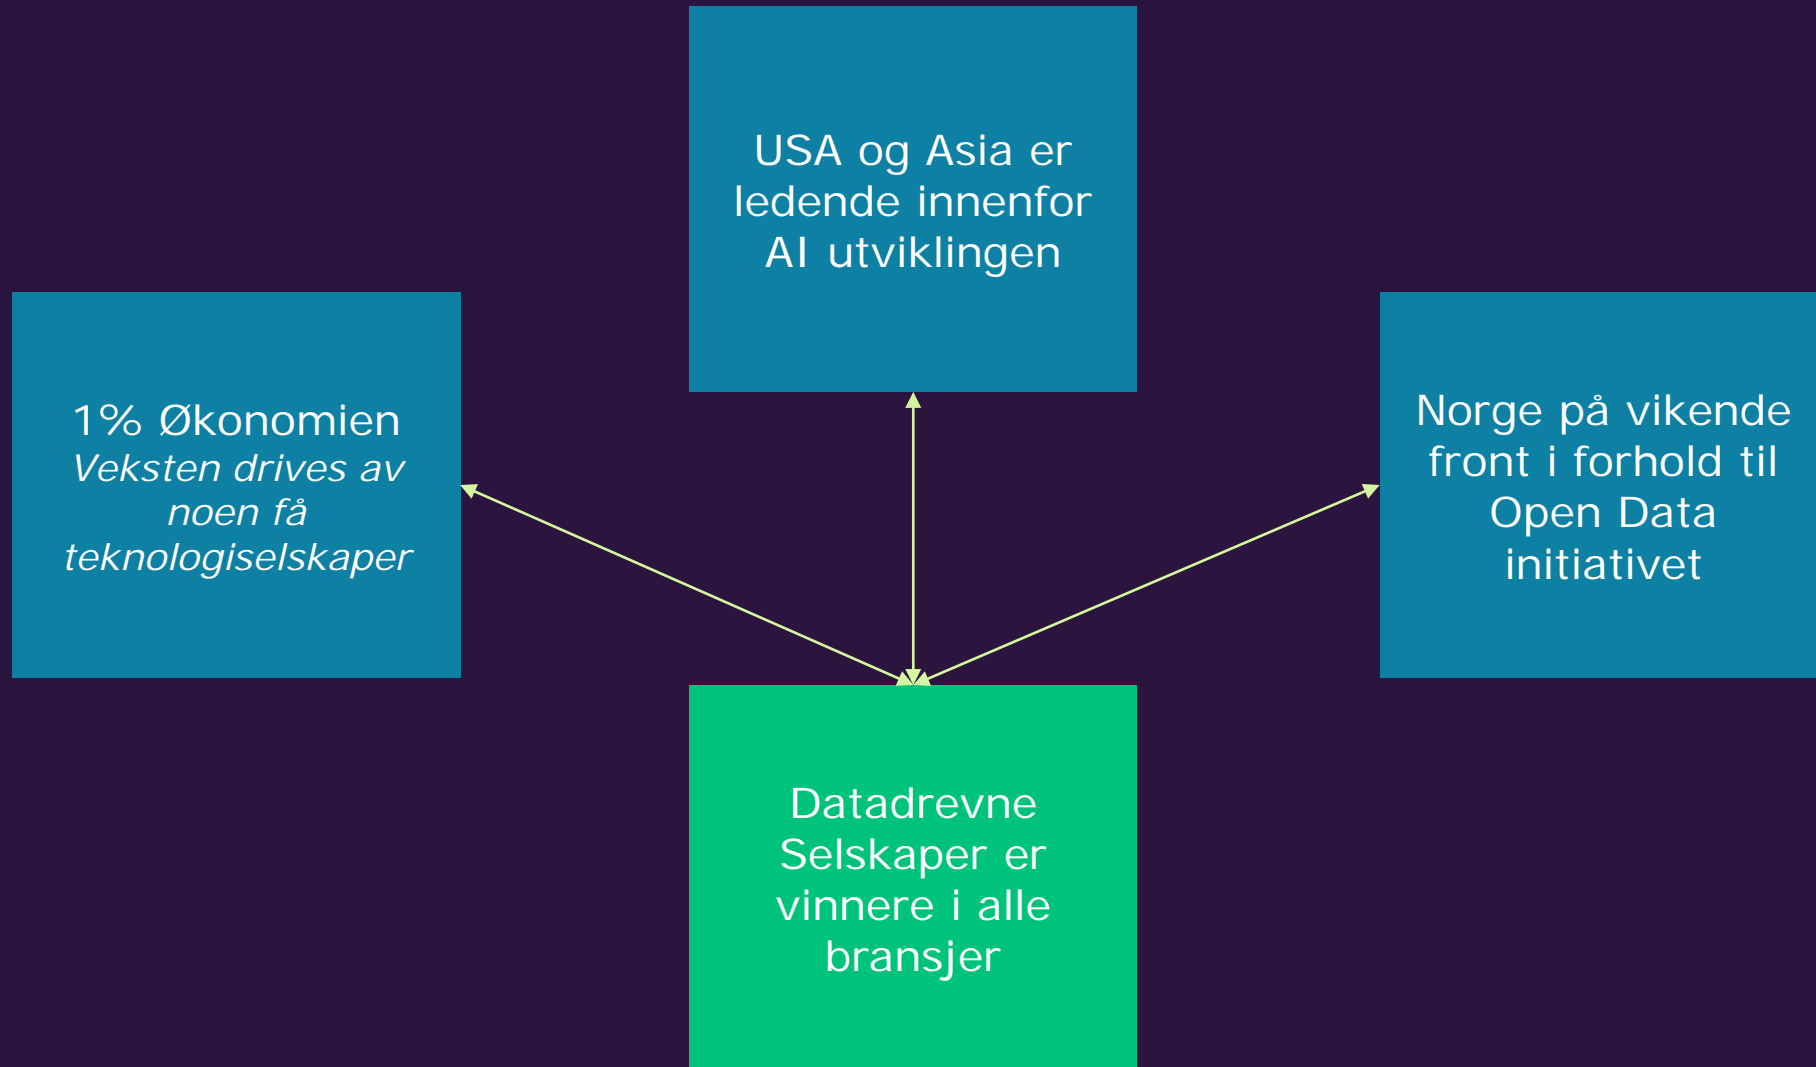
USA og Asia er ledende innenfor AI utviklingen

1% Økonomien
*Veksten drives av noen få teknologiselskaper*

Norge på vikende front i forhold til Open Data initiativet

Datadrevne Selskaper er vinnere i alle bransjer